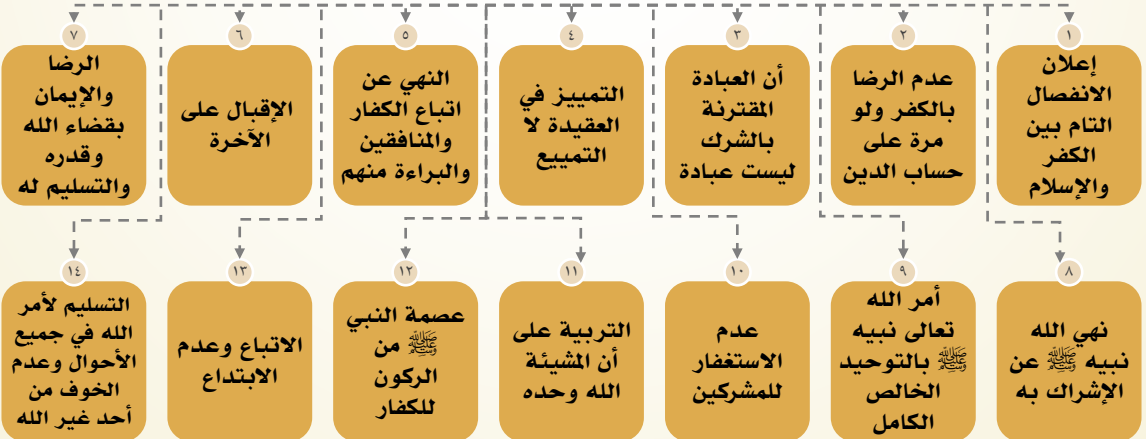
١
إعلان الانفصال التام بين الكفر والإسلام

٢
عدم الرضا بالكفر ولو مرة على حساب الدين

٣
أن العبادة المقترنة بالشرك ليست عبادة

٤
التمييز في العقيدة لا التمييع

٥
النهي عن اتباع الكفار والمنافقين والبراءة منهم

٦
الإقبال على الآخرة

٧
الرضا والإيمان بقضاء الله وقدره والتسليم له

٨
نهي الله نبيه ﷺ عن الإشراك به

٩
أمر الله تعالى نبيه ﷺ بالتوحيد الخالص الكامل

١٠
عدم الاستغفار للمشركين

١١
التربية على أن المشيئة الله وحده

١٢
عصمة النبي ﷺ من الركون للكفار

١٣
الاتباع وعدم الابتداع

١٤
التسليم لأمر الله في جميع الأحوال وعدم الخوف من أحد غير الله